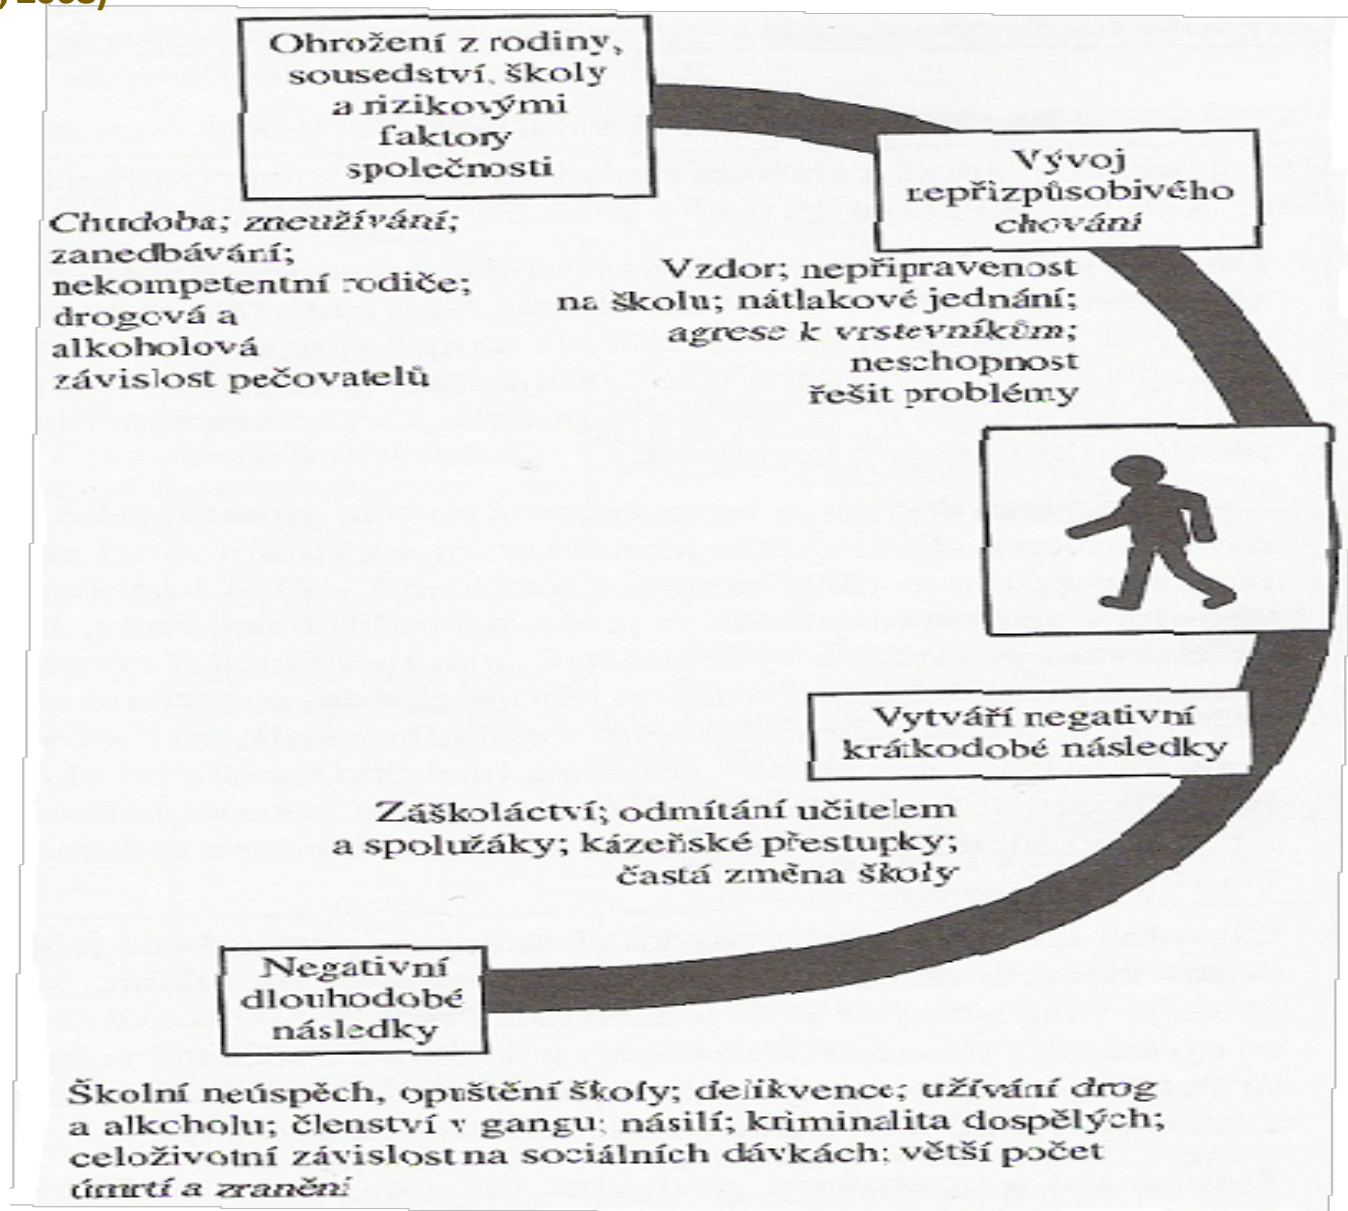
Ohrožení z rodiny, sousedství, školy a rizikovými faktory společnosti

Chudoba; zneužívání; zanedbávání; nekompetentní rodiče; drogová a alkoholová závislost pečovatelů

Vývoj nepřizpůsobivého chování

Vzdor; nepřipravenost na školu; nátlakové jednání; agrese k vrstevníkům; neschopnost řešit problémy

Vytváří negativní krátkodobé následky

Záškoláctví; odmítání učitelem a spolužáky; kázeňské přestupky; častá změna školy

Negativní dlouhodobé následky

Školní neúspěch, opuštění školy; delikvence; užívání drog a alkoholu; členství v gangu; násilí; kriminalita dospělých; celoživotní závislost na sociálních dávkách; větší počet úmrtí a zranění